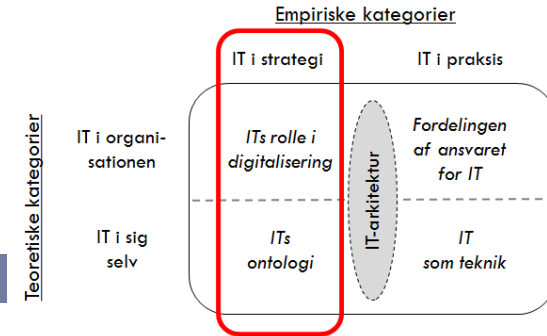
Empiriske kategorier

IT i strategi

IT i praksis

Teoretiske kategorier

IT i organisationen

ITs rolle i digitalisering

IT-arkitektur

Fordelingen af ansvaret for IT

IT i sig selv

ITs ontologi

IT som teknik